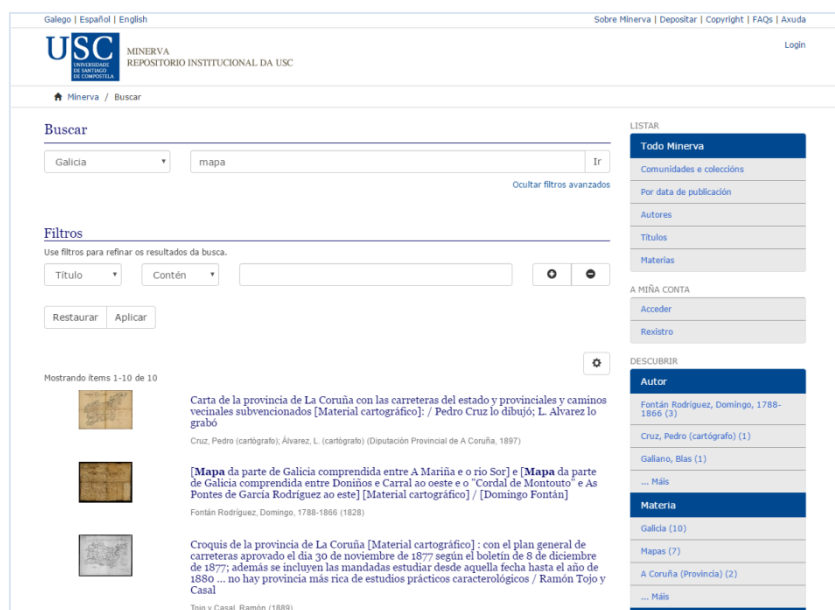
Galego | Español | English

Sobre Minerva | Depositar | Copyright | FAQs | Axuda

USC UNIVERSIDADE DE SANTIAGO DE COMPOSTELA

MINERVA
REPOSITORIO INSTITUCIONAL DA USC

Login

Minerva / Buscar

Buscar

Galicia

mapa

Ir

Ocultar filtros avanzados

Filtros

Use filtros para refinar os resultados da busca.

Título

Contén

Restaurar

Aplicar

Mostrando items 1-10 de 10

Carta de la provincia de La Coruña con las carreteras del estado y provinciales y caminos vecinales subvencionados [Material cartográfico]: / Pedro Cruz lo dibujó; L. Alvarez lo grabó

Cruz, Pedro (cartógrafo); Álvarez, L. (cartógrafo) (Diputación Provincial de A Coruña, 1897)

[Mapa da parte de Galicia comprendida entre A Mariña e o rio Sor] e [Mapa da parte de Galicia comprendida entre Doniños e Carral ao oeste e o "Cordal de Montouto" e As Pontes de García Rodríguez ao este] [Material cartográfico] / [Domingo Fontán]

Fontán Rodríguez, Domingo, 1788-1866 (1828)

Croquis de la provincia de La Coruña [Material cartográfico] : con el plan general de carreteras aprovado el dia 30 de noviembre de 1877 según el boletín de 8 de diciembre de 1877; además se incluyen las mandadas estudiar desde aquella fecha hasta el año de 1880 ... no hay provincia más rica de estudios prácticos caracterológicos / Ramón Tojo y Casal

Tojo y Casal, Ramón (1889)

LISTAR

Todo Minerva

Comunidades e coleccións

Por data de publicación

Autores

Títulos

Materias

A MIÑA CONTA

Acceder

Rexistro

DESCUBRIR

Autor

Fontán Rodríguez, Domingo, 1788-1866 (3)

Cruz, Pedro (cartógrafo) (1)

Galiano, Blas (1)

... Máis

Materia

Galicia (10)

Mapas (7)

A Coruña (Provincia) (2)

... Máis